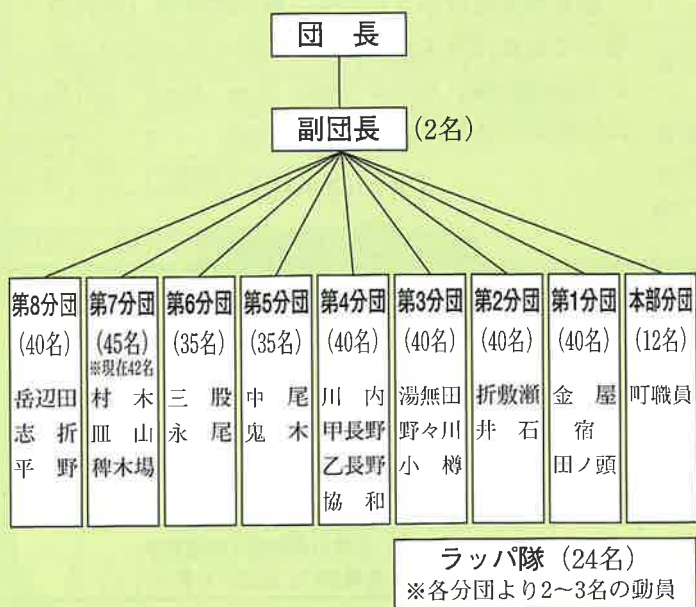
団長

副団長 (2名)

| 第8分団 | 第7分団 | 第6分団 | 第5分団 | 第4分団 | 第3分団 | 第2分団 | 第1分団 | 本部分団 |
|---|---|---|---|---|---|---|---|---|
| (40名) | (45名) ※現在42名 | (35名) | (35名) | (40名) | (40名) | (40名) | (40名) | (12名) |
| 岳辺田 志折 平野 | 村木 皿山 稗木場 | 三股 永尾 | 中尾 鬼木 | 川内 甲長野 乙長野 協和 | 湯無田 野々川 小樽 | 折敷瀬 井石 | 金屋 宿 田ノ頭 | 町職員 |

ラッパ隊 (24名)
※各分団より2〜3名の動員